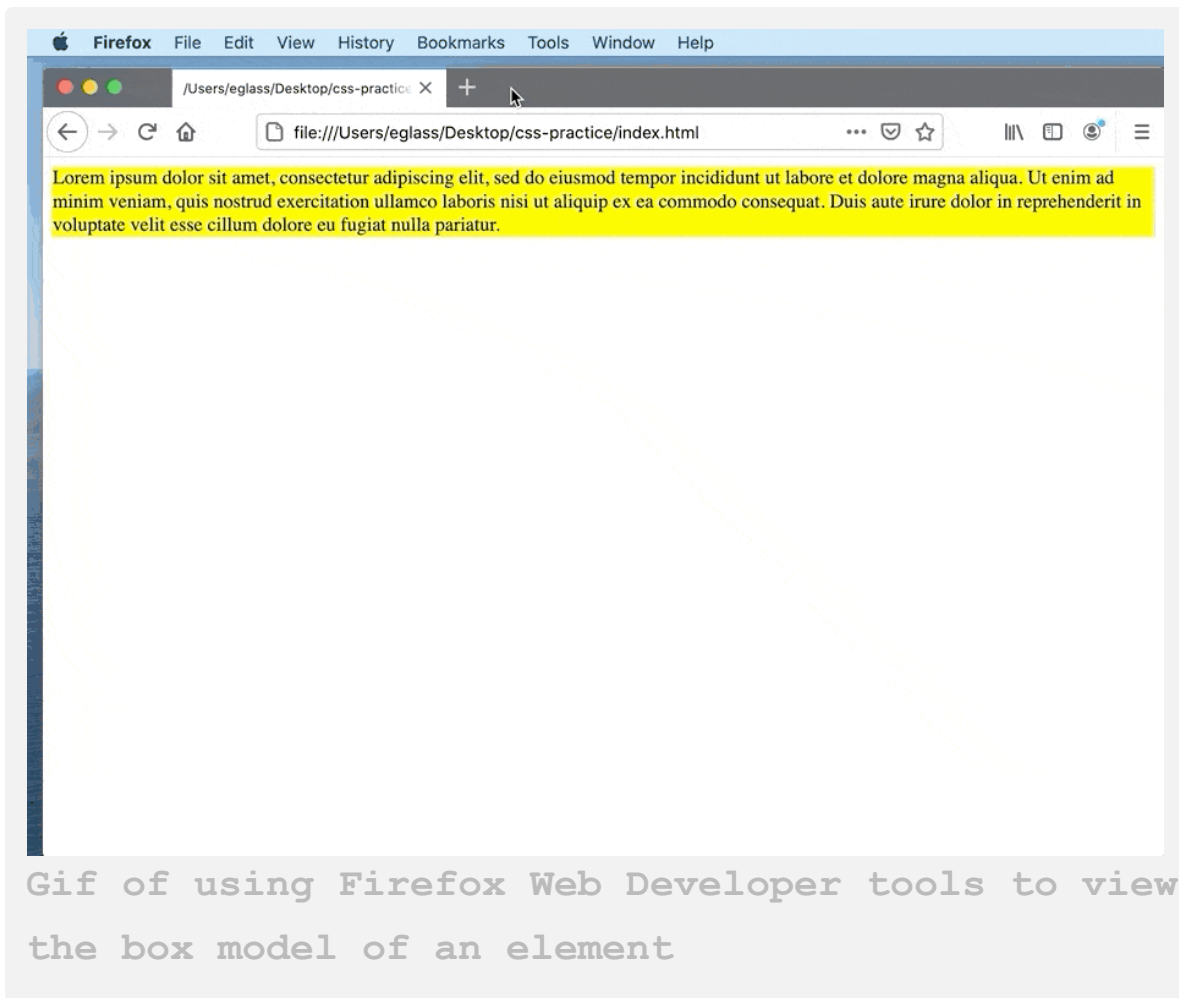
Firefox File Edit View History Bookmarks Tools Window Help

/Users/eglass/Desktop/css-practic

file:///Users/eglass/Desktop/css-practice/index.html

Lorem ipsum dolor sit amet, consectetur adipiscing elit, sed do eiusmod tempor incididunt ut labore et dolore magna aliqua. Ut enim ad minim veniam, quis nostrud exercitation ullamco laboris nisi ut aliquip ex ea commodo consequat. Duis aute irure dolor in reprehenderit in voluptate velit esse cillum dolore eu fugiat nulla pariatur.

Gif of using Firefox Web Developer tools to view the box model of an element